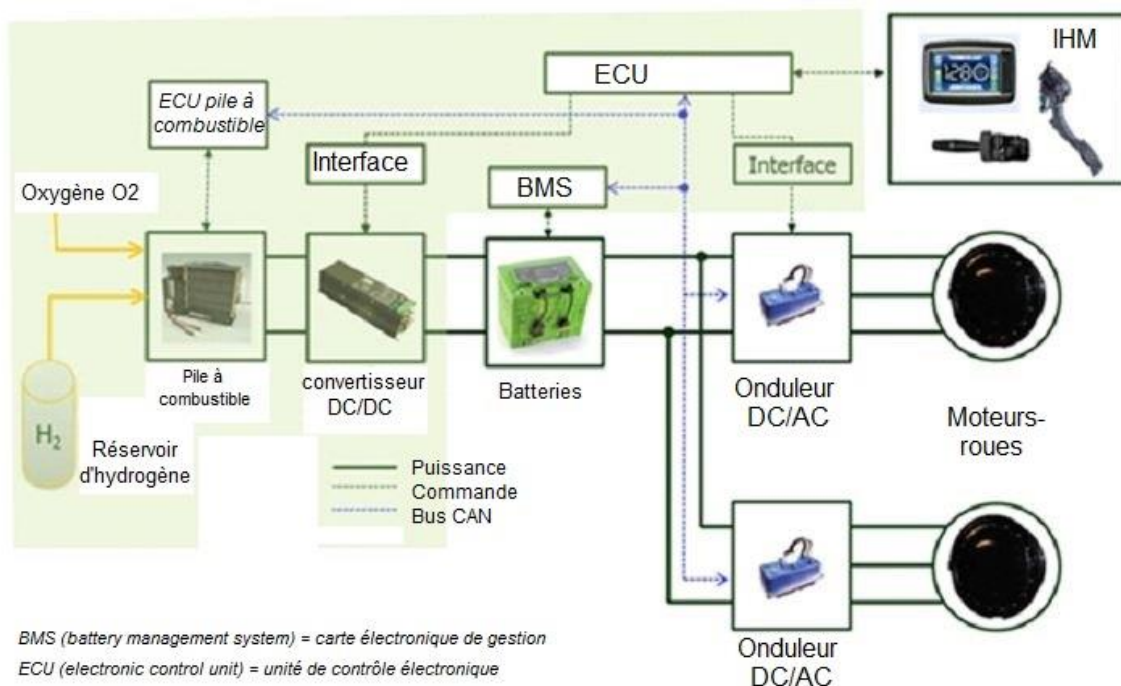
ECU

IHM

ECU pile à combustible

Interface

Interface

BMS

Oxygène O2

Pile à combustible

convertisseur DC/DC

Batteries

Onduleur DC/AC

Moteurs-roues

$H_2$

Réservoir d'hydrogène

Puissance
Commande
Bus CAN

Onduleur DC/AC

BMS (battery management system) = carte électronique de gestion
ECU (electronic control unit) = unité de contrôle électronique